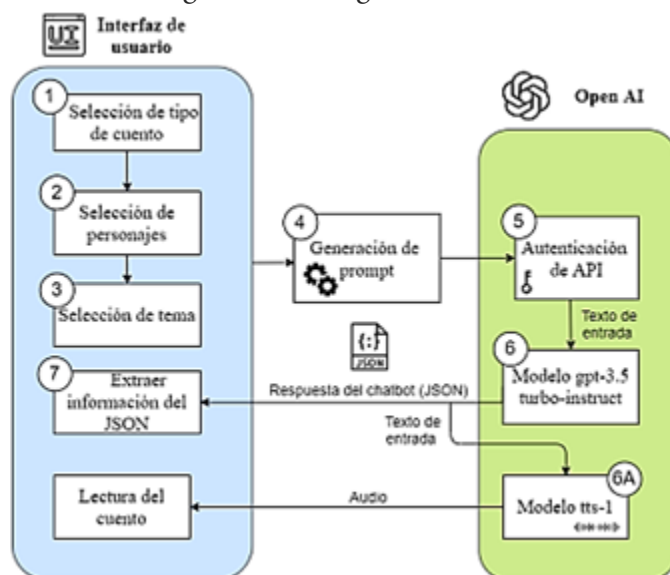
UI Interfaz de usuario

Open AI

1 Selección de tipo de cuento

2 Selección de personajes

3 Selección de tema

4 Generación de prompt

5 Autenticación de API

Texto de entrada

6 Modelo gpt-3.5 turbo-instruct

{:} JSON

Respuesta del chatbot (JSON)

7 Extraer información del JSON

Texto de entrada

Lectura del cuento

Audio

6A Modelo tts-1